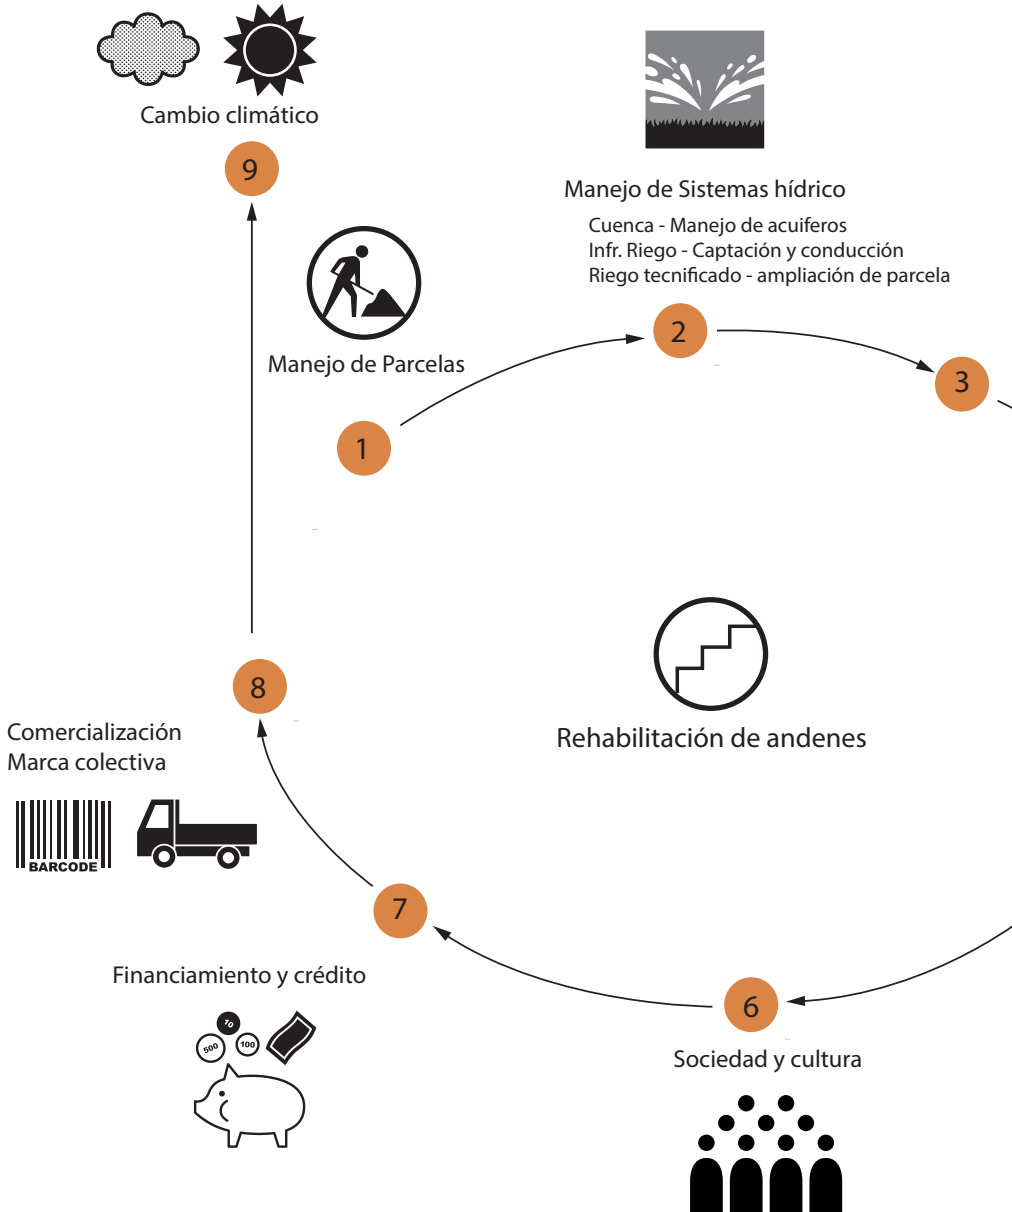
Cambio climático

9

Manejo de Sistemas hídrico

Cuenca - Manejo de acuiferos
Infr. Riego - Captación y conducción
Riego tecnificado - ampliación de parcela

Manejo de Parcelas

2

3

1

Rehabilitación de andenes

8

Comercialización
Marca colectiva

BARCODE

7

Financiamiento y crédito

10
500
100

6

Sociedad y cultura